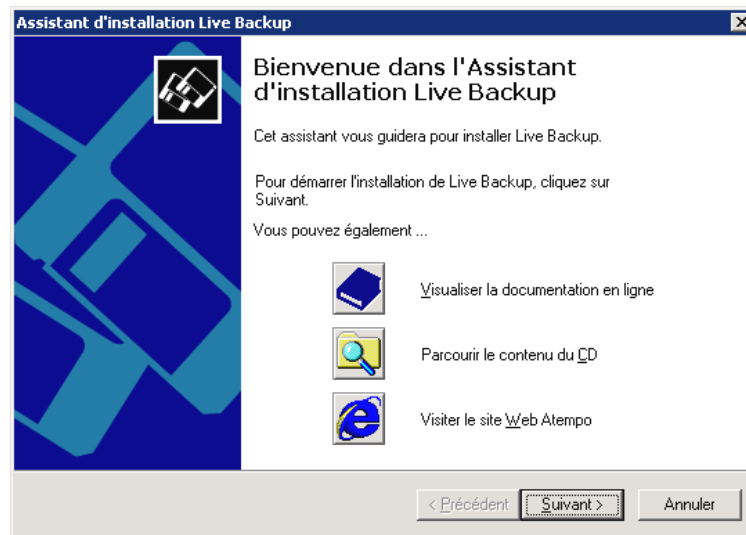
Assistant d'installation Live Backup

Bienvenue dans l'Assistant d'installation Live Backup

Cet assistant vous guidera pour installer Live Backup.

Pour démarrer l'installation de Live Backup, cliquez sur Suivant.

Vous pouvez également ...

Visualiser la documentation en ligne

Parcourir le contenu du CD

Visiter le site Web Atempo

< Précédent | Suivant > | Annuler